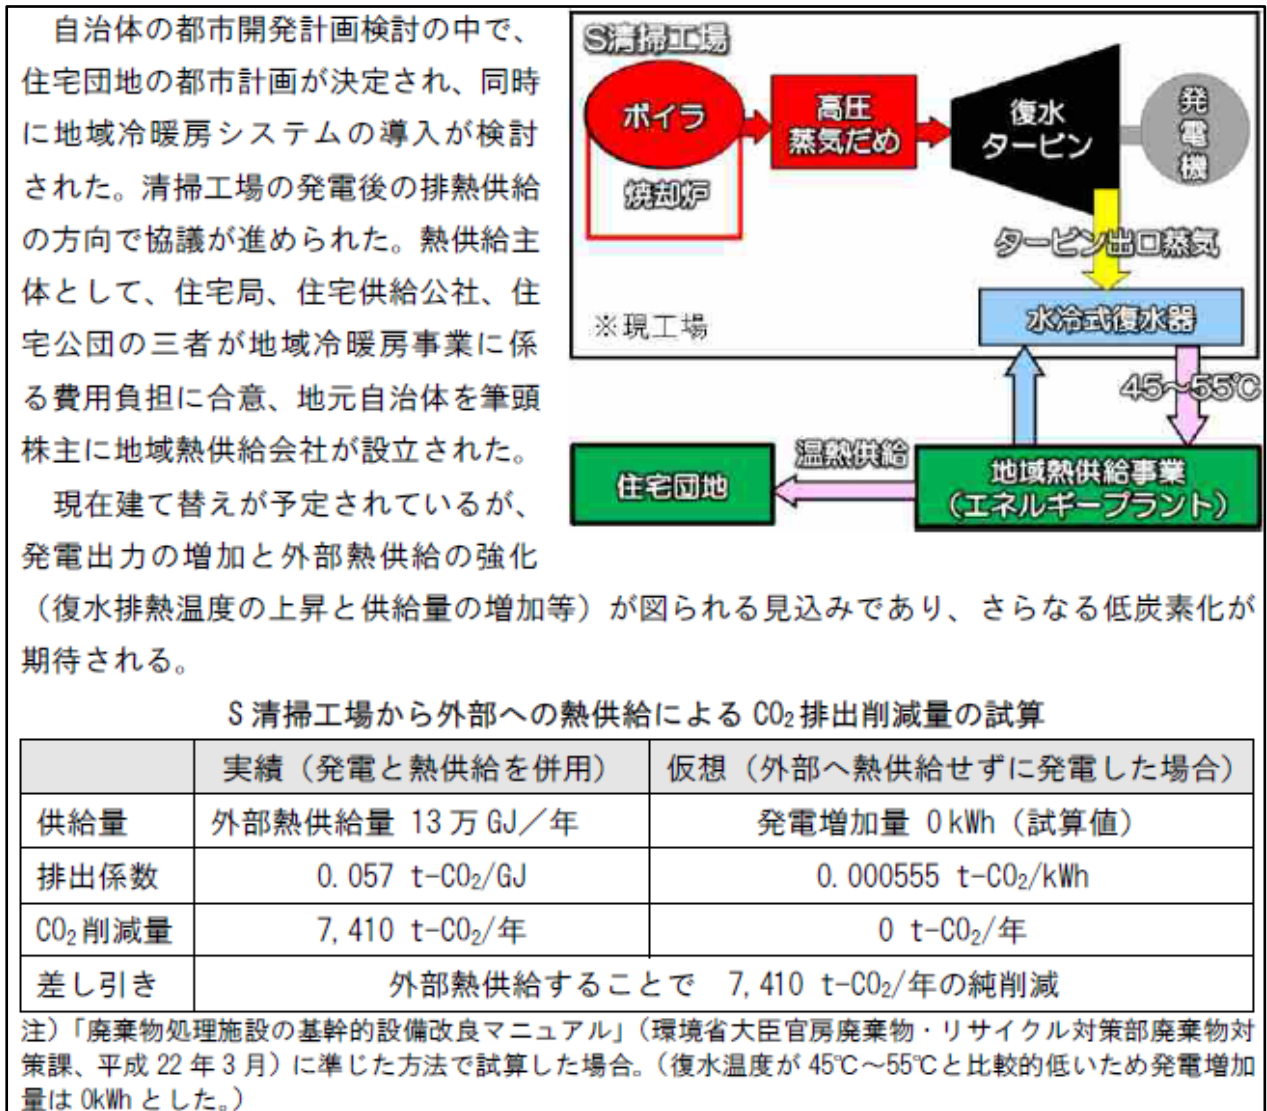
自治体の都市開発計画検討の中で、住宅団地の都市計画が決定され、同時に地域冷暖房システムの導入が検討された。清掃工場の発電後の排熱供給の方向で協議が進められた。熱供給主体として、住宅局、住宅供給公社、住宅公団の三者が地域冷暖房事業に係る費用負担に合意、地元自治体を筆頭株主に地域熱供給会社が設立された。

現在建て替えが予定されているが、発電出力の増加と外部熱供給の強化（復水排熱温度の上昇と供給量の増加等）が図られる見込みであり、さらなる低炭素化が期待される。

S清掃工場
ボイラ
焼却炉
高圧蒸気だめ
復水タービン
発電機
タービン出口蒸気
水冷式復水器
※現工場
45～55℃
温熱供給
住宅団地
地域熱供給事業（エネルギープラント）

S清掃工場から外部への熱供給による $CO_2$ 排出削減量の試算

| | 実績（発電と熱供給を併用） | 仮想（外部へ熱供給せずに発電した場合） |
|---|---|---|
| 供給量 | 外部熱供給量 13万GJ／年 | 発電増加量 0kWh（試算値） |
| 排出係数 | 0.057 t-$CO_2$/GJ | 0.000555 t-$CO_2$/kWh |
| $CO_2$削減量 | 7,410 t-$CO_2$/年 | 0 t-$CO_2$/年 |
| 差し引き | 外部熱供給することで 7,410 t-$CO_2$/年の純削減 | |

注）「廃棄物処理施設の基幹的設備改良マニュアル」（環境省大臣官房廃棄物・リサイクル対策部廃棄物対策課、平成22年3月）に準じた方法で試算した場合。（復水温度が45℃～55℃と比較的低いため発電増加量は0kWhとした。）